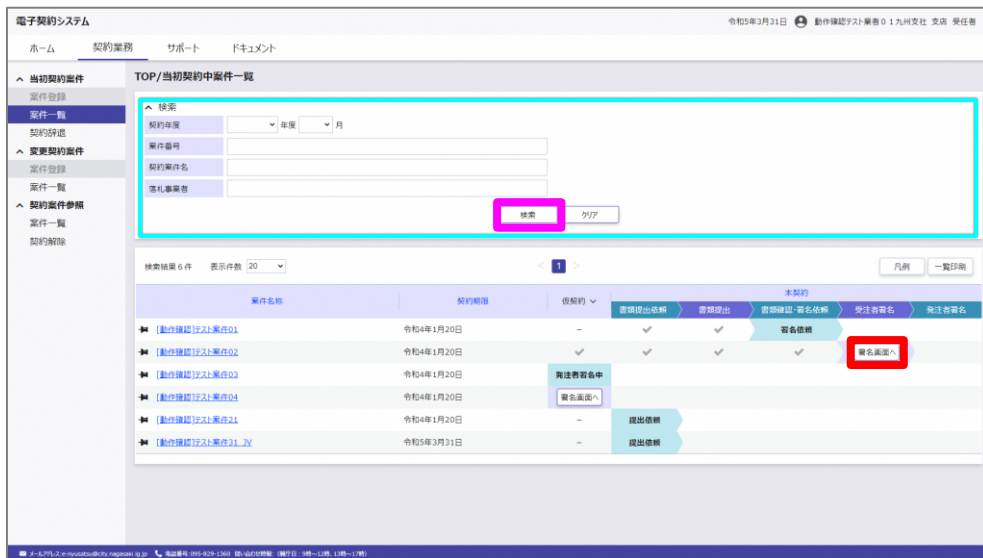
電子契約システム

令和5年3月31日 動作確認テスト業者０１九州支社 支店 受任者

ホーム 契約業務 サポート ドキュメント

^ 当初契約案件
案件登録
案件一覧
契約辞退
^ 変更契約案件
案件登録
案件一覧
^ 契約案件参照
案件一覧
契約解除

TOP/当初契約中案件一覧

^ 検索
契約年度 年度 月
案件番号
契約案件名
落札事業者
検索 クリア

検索結果 6 件 表示件数 20
< 1 >
凡例 一覧印刷

| 案件名称 | 契約期限 | 仮契約 | 本契約 書類提出依頼 | 書類提出 | 書類確認・署名依頼 | 受注者署名 | 発注者署名 |
|---|---|---|---|---|---|---|---|
| [動作確認]テスト案件01 | 令和4年1月20日 | – | ✓ | ✓ | 著名依頼 | | |
| [動作確認]テスト案件02 | 令和4年1月20日 | ✓ | ✓ | ✓ | ✓ | 署名画面へ | |
| [動作確認]テスト案件03 | 令和4年1月20日 | 発注者署名中 | | | | | |
| [動作確認]テスト案件04 | 令和4年1月20日 | 署名画面へ | | | | | |
| [動作確認]テスト案件21 | 令和4年1月20日 | – | 提出依頼 | | | | |
| [動作確認]テスト案件31_JV | 令和5年3月31日 | – | 提出依頼 | | | | |

メールアドレス:e-nyusatsu@city.nagasaki.lg.jp 電話番号:095-829-1360 問い合わせ時間:(平日:9時～12時、13時～17時)